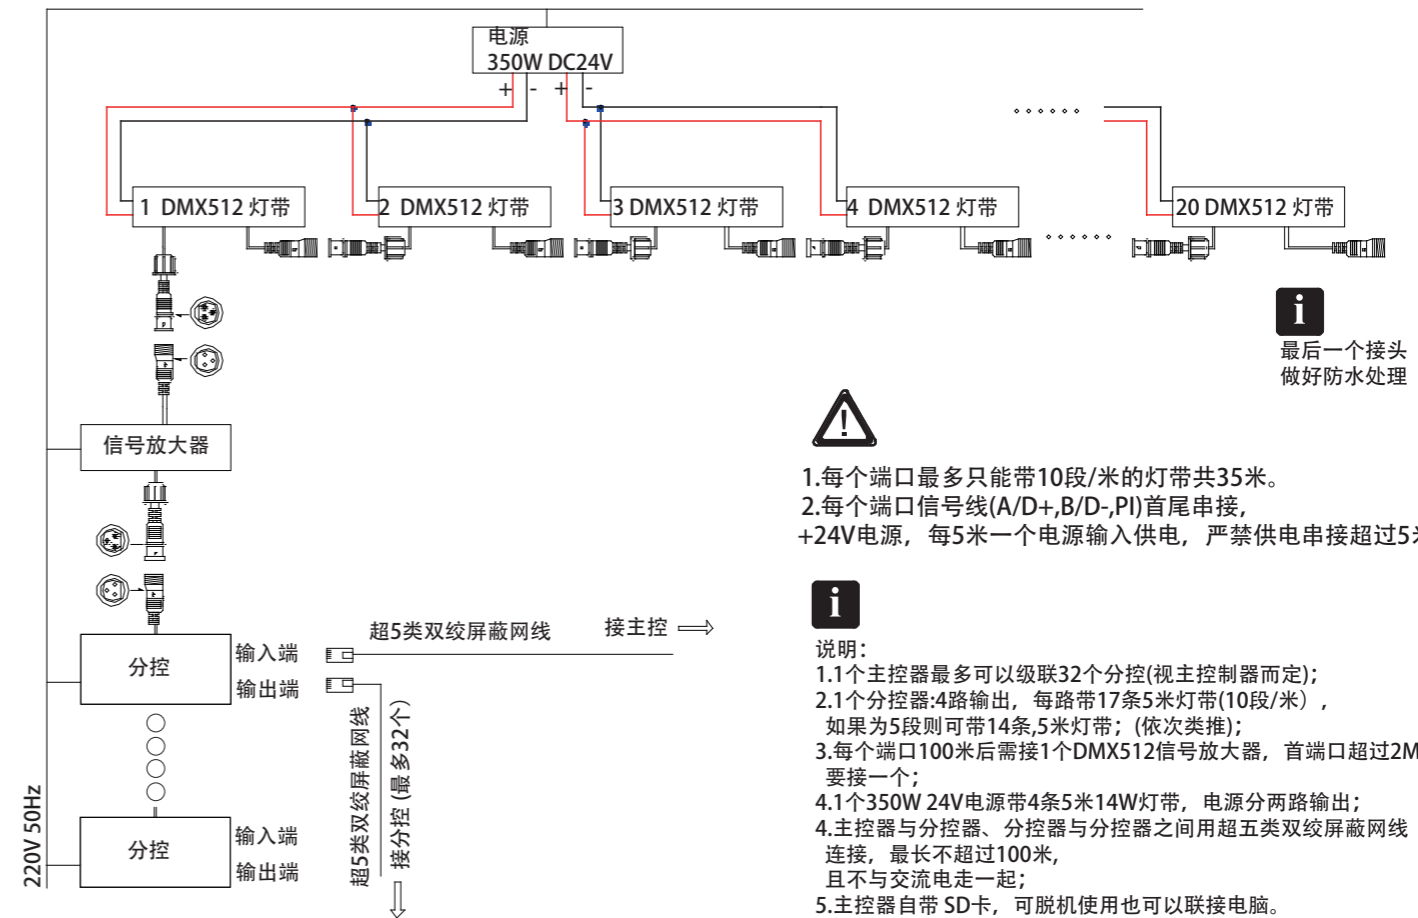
电源
350W DC24V
+ - + -

······

1 DMX512 灯带
2 DMX512 灯带
3 DMX512 灯带
4 DMX512 灯带
······
20 DMX512 灯带

最后一个接头
做好防水处理

1.每个端口最多只能带10段/米的灯带共35米。
2.每个端口信号线(A/D+,B/D-,PI)首尾串接,
+24V电源，每5米一个电源输入供电，严禁供电串接超过5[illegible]

信号放大器

分控
输入端
输出端
超5类双绞屏蔽网线
接主控

超5类双绞屏蔽网线
接分控（最多32个）

分控
输入端
输出端

220V 50Hz

说明：
1.1个主控器最多可以级联32个分控(视主控制器而定)；
2.1个分控器:4路输出，每路带17条5米灯带(10段/米)，
如果为5段则可带14条,5米灯带；(依次类推)；
3.每个端口100米后需接1个DMX512信号放大器，首端口超过2M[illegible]
要接一个；
4.1个350W 24V电源带4条5米14W灯带，电源分两路输出；
4.主控器与分控器、分控器与分控器之间用超五类双绞屏蔽网线
连接，最长不超过100米,
且不与交流电走一起；
5.主控器自带 SD卡，可脱机使用也可以联接电脑。